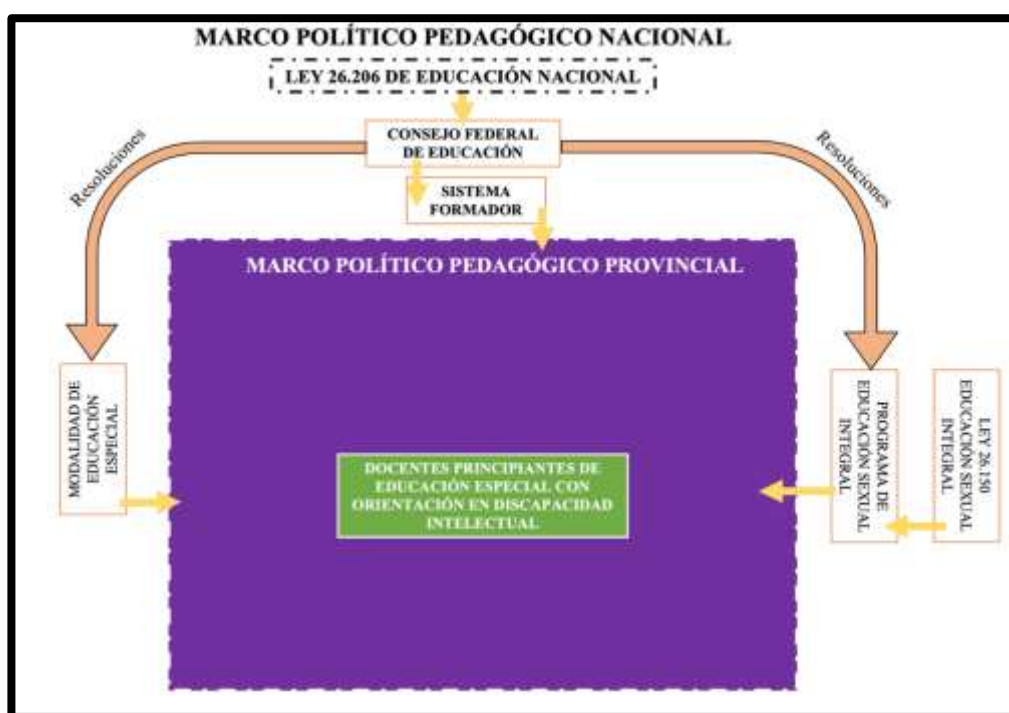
MARCO POLÍTICO PEDAGÓGICO NACIONAL

LEY 26.206 DE EDUCACIÓN NACIONAL

CONSEJO FEDERAL DE EDUCACIÓN

Resoluciones

Resoluciones

SISTEMA FORMADOR

MARCO POLÍTICO PEDAGÓGICO PROVINCIAL

MODALIDAD DE EDUCACIÓN ESPECIAL

DOCENTES PRINCIPIANTES DE EDUCACIÓN ESPECIAL CON ORIENTACIÓN EN DISCAPACIDAD INTELECTUAL

PROGRAMA DE EDUCACIÓN SEXUAL INTEGRAL

LEY 26.150 EDUCACIÓN SEXUAL INTEGRAL